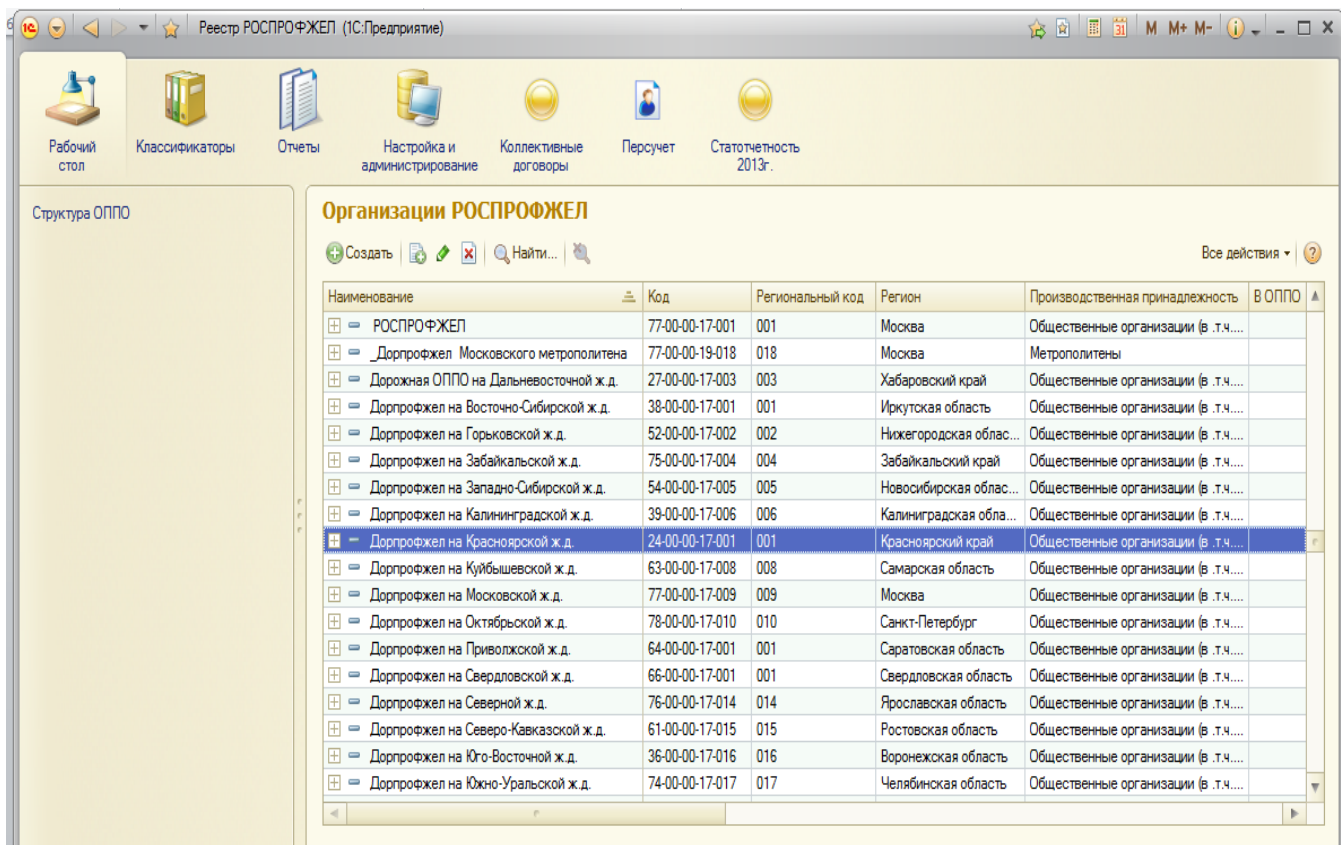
Реестр РОСПРОФЖЕЛ (1С:Предприятие)

M M+ M-

Рабочий стол
Классификаторы
Отчеты
Настройка и администрирование
Коллективные договоры
Персучет
Статотчетность 2013г.

Структура ОППО

Организации РОСПРОФЖЕЛ

Создать
Найти...
Все действия

| Наименование | Код | Региональный код | Регион | Производственная принадлежность | В ОППО |
|---|---|---|---|---|---|
| РОСПРОФЖЕЛ | 77-00-00-17-001 | 001 | Москва | Общественные организации (в .т.ч.... | |
| _Дорпрофжел Московского метрополитена | 77-00-00-19-018 | 018 | Москва | Метрополитены | |
| Дорожная ОППО на Дальневосточной ж.д. | 27-00-00-17-003 | 003 | Хабаровский край | Общественные организации (в .т.ч.... | |
| Дорпрофжел на Восточно-Сибирской ж.д. | 38-00-00-17-001 | 001 | Иркутская область | Общественные организации (в .т.ч.... | |
| Дорпрофжел на Горьковской ж.д. | 52-00-00-17-002 | 002 | Нижегородская облас... | Общественные организации (в .т.ч.... | |
| Дорпрофжел на Забайкальской ж.д. | 75-00-00-17-004 | 004 | Забайкальский край | Общественные организации (в .т.ч.... | |
| Дорпрофжел на Западно-Сибирской ж.д. | 54-00-00-17-005 | 005 | Новосибирская облас... | Общественные организации (в .т.ч.... | |
| Дорпрофжел на Калининградской ж.д. | 39-00-00-17-006 | 006 | Калининградская обла... | Общественные организации (в .т.ч.... | |
| Дорпрофжел на Красноярской ж.д. | 24-00-00-17-001 | 001 | Красноярский край | Общественные организации (в .т.ч.... | |
| Дорпрофжел на Куйбышевской ж.д. | 63-00-00-17-008 | 008 | Самарская область | Общественные организации (в .т.ч.... | |
| Дорпрофжел на Московской ж.д. | 77-00-00-17-009 | 009 | Москва | Общественные организации (в .т.ч.... | |
| Дорпрофжел на Октябрьской ж.д. | 78-00-00-17-010 | 010 | Санкт-Петербург | Общественные организации (в .т.ч.... | |
| Дорпрофжел на Приволжской ж.д. | 64-00-00-17-001 | 001 | Саратовская область | Общественные организации (в .т.ч.... | |
| Дорпрофжел на Свердловской ж.д. | 66-00-00-17-001 | 001 | Свердловская область | Общественные организации (в .т.ч.... | |
| Дорпрофжел на Северной ж.д. | 76-00-00-17-014 | 014 | Ярославская область | Общественные организации (в .т.ч.... | |
| Дорпрофжел на Северо-Кавказской ж.д. | 61-00-00-17-015 | 015 | Ростовская область | Общественные организации (в .т.ч.... | |
| Дорпрофжел на Юго-Восточной ж.д. | 36-00-00-17-016 | 016 | Воронежская область | Общественные организации (в .т.ч.... | |
| Дорпрофжел на Южно-Уральской ж.д. | 74-00-00-17-017 | 017 | Челябинская область | Общественные организации (в .т.ч.... | |